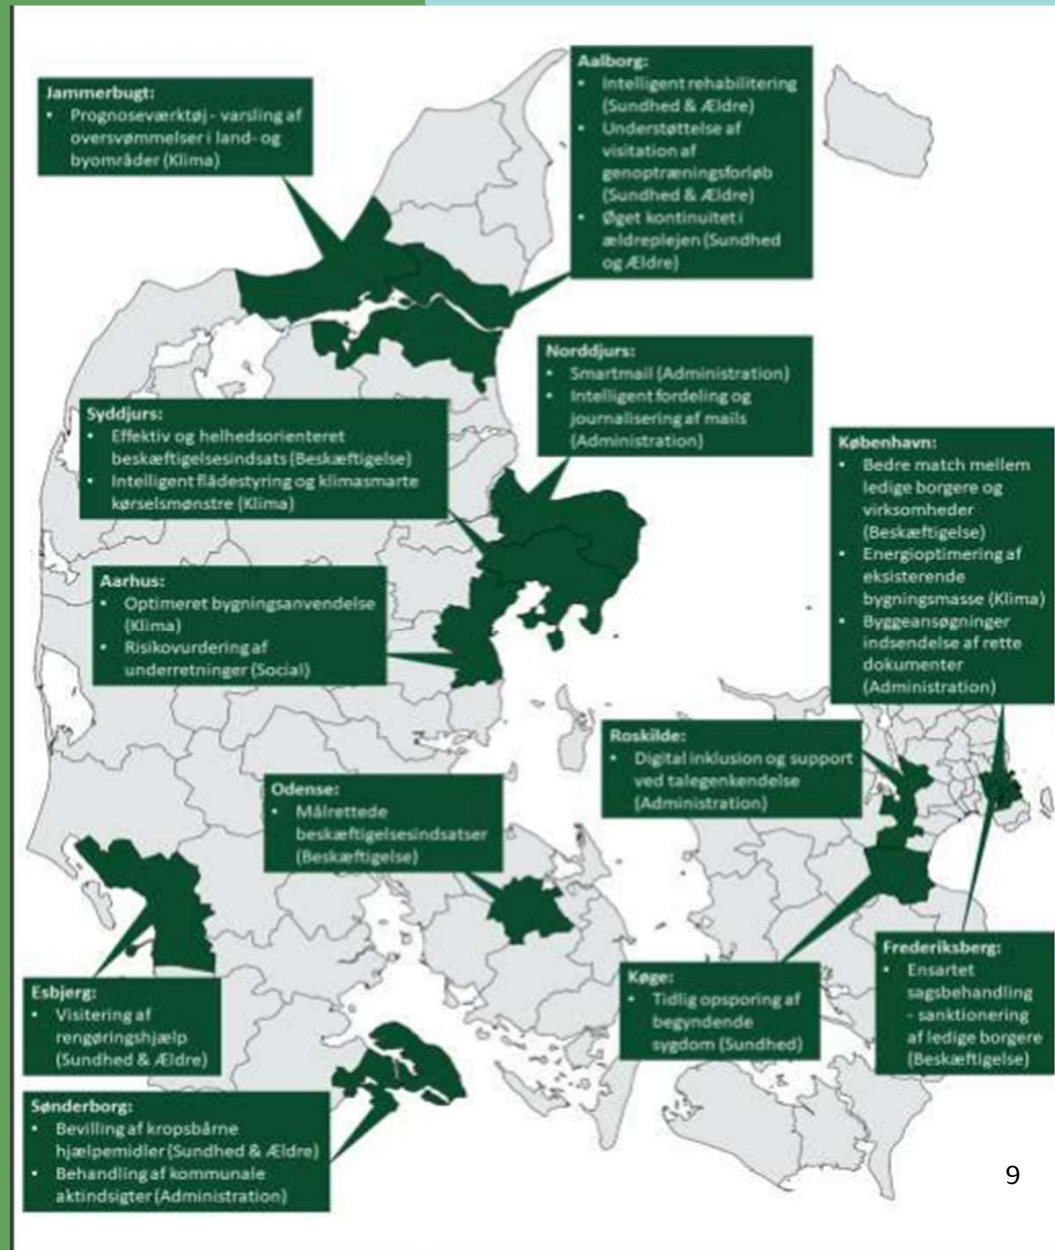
Jammerbugt:
• Prognoseværktøj - varsling af oversvømmelser i land- og byområder (Klima)

Aalborg:
• Intelligent rehabilitering (Sundhed & Ældre)
• Understøttelse af visitation af genoptræningsforløb (Sundhed & Ældre)
• Øget kontinuitet i ældreplejen (Sundhed og Ældre)

Norddjurs:
• Smartmail (Administration)
• Intelligent fordeling og journalisering af mails (Administration)

Syddjurs:
• Effektiv og helhedsorienteret beskæftigelsesindsats (Beskæftigelse)
• Intelligent flådestyring og klimasmarte kørselsmønstre (Klima)

København:
• Bedre match mellem ledige borgere og virksomheder (Beskæftigelse)
• Energioptimering af eksisterende bygningsmasse (Klima)
• Byggeansøgninger indsendelse af rette dokumenter (Administration)

Aarhus:
• Optimeret bygningsanvendelse (Klima)
• Risikovurdering af underretninger (Social)

Roskilde:
• Digital inklusion og support ved talegenkendelse (Administration)

Odense:
• Målrettede beskæftigelsesindsatser (Beskæftigelse)

Frederiksberg:
• Ensartet sagsbehandling - sanktionering af ledige borgere (Beskæftigelse)

Esbjerg:
• Visitering af rengøringshjælp (Sundhed & Ældre)

Køge:
• Tidlig opsporing af begyndende sygdom (Sundhed)

Sønderborg:
• Bevilling af kropsbårne hjælpemidler (Sundhed & Ældre)
• Behandling af kommunale aktindsigter (Administration)

9